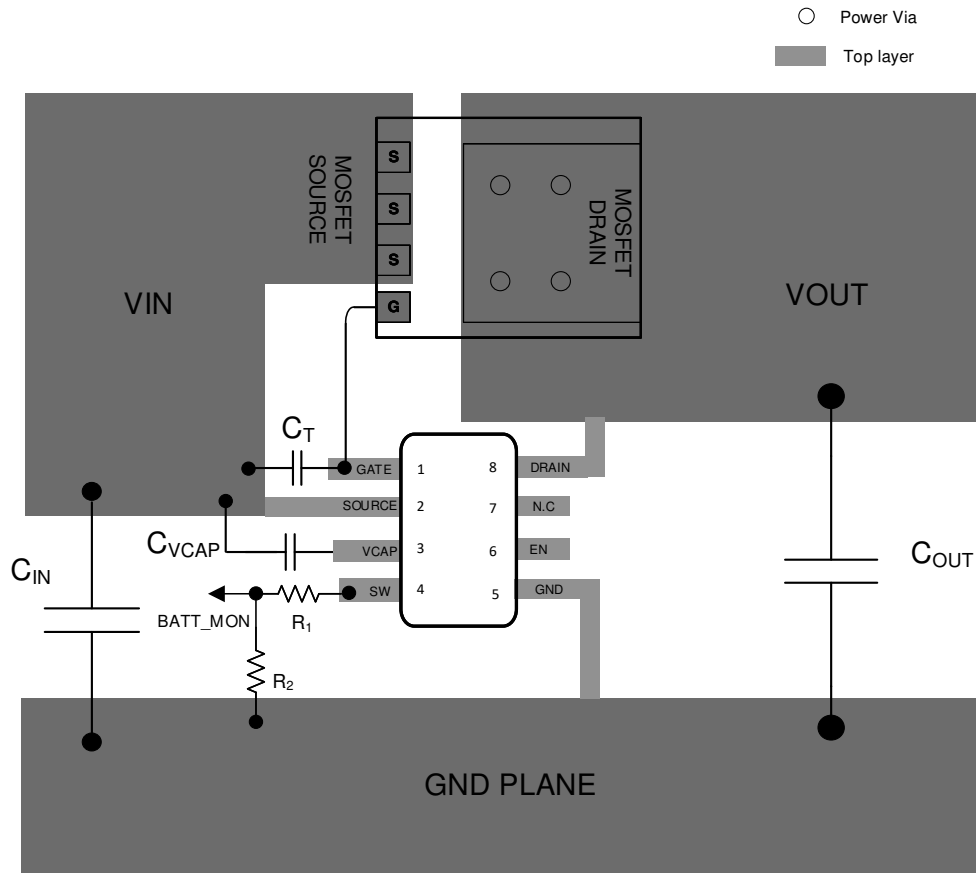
Power Via

Top layer

MOSFET SOURCE

S

S

S

G

MOSFET DRAIN

VIN

VOUT

$C_T$

GATE 1

8 DRAIN

SOURCE 2

7 N.C

$C_{VCAP}$

VCAP 3

6 EN

$C_{IN}$

BATT_MON

$R_1$

SW 4

5 GND

$C_{OUT}$

$R_2$

GND PLANE